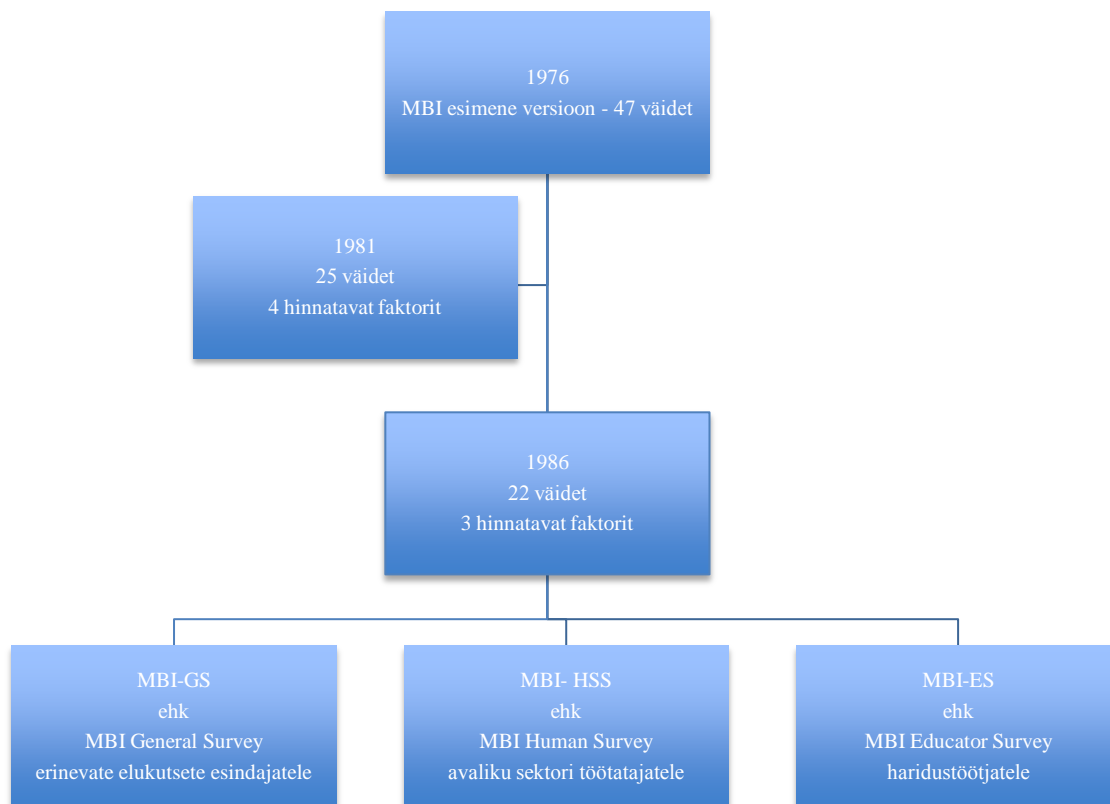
1976
MBI esimene versioon - 47 väidet

1981
25 väidet
4 hinnatavat faktorit

1986
22 väidet
3 hinnatavat faktorit

MBI-GS
ehk
MBI General Survey
erinevate elukutsete esindajatele

MBI- HSS
ehk
MBI Human Survey
avaliku sektori töötatajatele

MBI-ES
ehk
MBI Educator Survey
haridustöötjatele